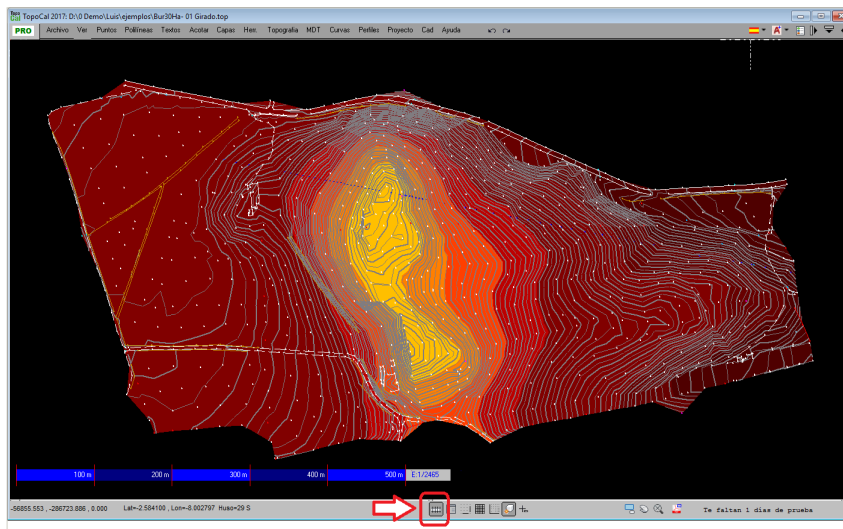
TopoCal 2017: D:\0 Demo\Luis\ejemplos\Bur30Ha- 01 Girado.top

PRO Archivo Ver Puntos Polilíneas Textos Acotar Capas Herr. Topografía MDT Curvas Perfiles Proyecto Cad Ayuda

100 m 200 m 300 m 400 m 500 m E:1/2465

-56855.553 , -286723.886 , 0.000 Lat=-2.584100 , Lon=-8.002797 Huso=29 S

Te faltan 1 días de prueba